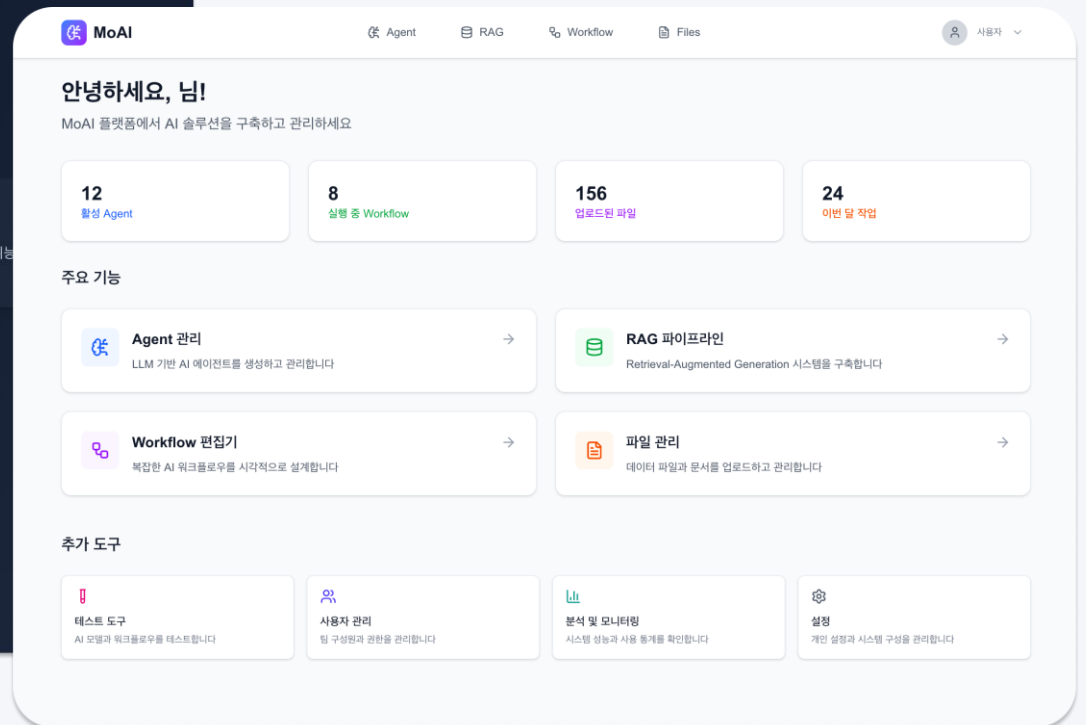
MoAI

Agent RAG Workflow Files

사용자

안녕하세요, 님!

MoAI 플랫폼에서 AI 솔루션을 구축하고 관리하세요

12
활성 Agent

8
실행 중 Workflow

156
업로드된 파일

24
이번 달 작업

주요 기능

Agent 관리
LLM 기반 AI 에이전트를 생성하고 관리합니다

RAG 파이프라인
Retrieval-Augmented Generation 시스템을 구축합니다

Workflow 편집기
복잡한 AI 워크플로우를 시각적으로 설계합니다

파일 관리
데이터 파일과 문서를 업로드하고 관리합니다

추가 도구

테스트 도구
AI 모델과 워크플로우를 테스트합니다

사용자 관리
팀 구성원과 권한을 관리합니다

분석 및 모니터링
시스템 성능과 사용 통계를 확인합니다

설정
개인 설정과 시스템 구성을 관리합니다